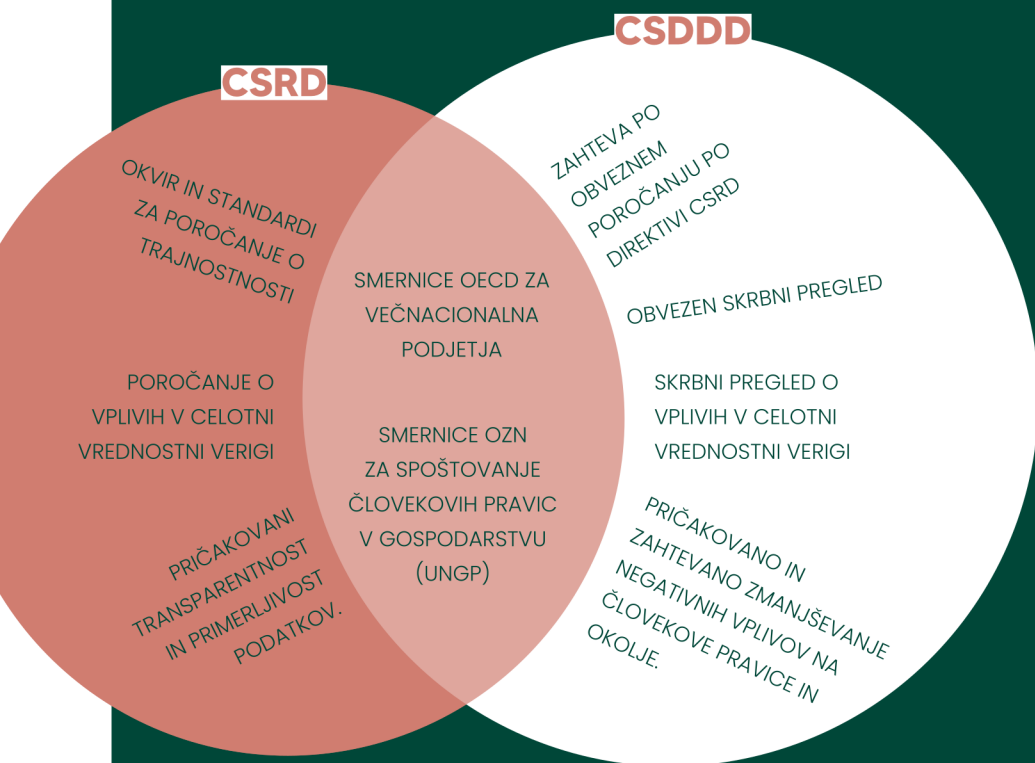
CSDDD

CSRD

OKVIR IN STANDARDI ZA POROČANJE O TRAJNOSTNOSTI

POROČANJE O VPLIVIH V CELOTNI VREDNOSTNI VERIGI

PRIČAKOVANI TRANSPARENTNOST IN PRIMERLJIVOST PODATKOV.

SMERNICE OECD ZA VEČNACIONALNA PODJETJA

SMERNICE OZN ZA SPOŠTOVANJE ČLOVEKOVIH PRAVIC V GOSPODARSTVU (UNGP)

ZAHTEVA PO OBVEZNEM POROČANJU PO DIREKTIVI CSRD

OBVEZEN SKRBNI PREGLED

SKRBNI PREGLED O VPLIVIH V CELOTNI VREDNOSTNI VERIGI

PRIČAKOVANO IN ZAHTEVANO ZMANJŠEVANJE NEGATIVNIH VPLIVOV NA ČLOVEKOVE PRAVICE IN OKOLJE.